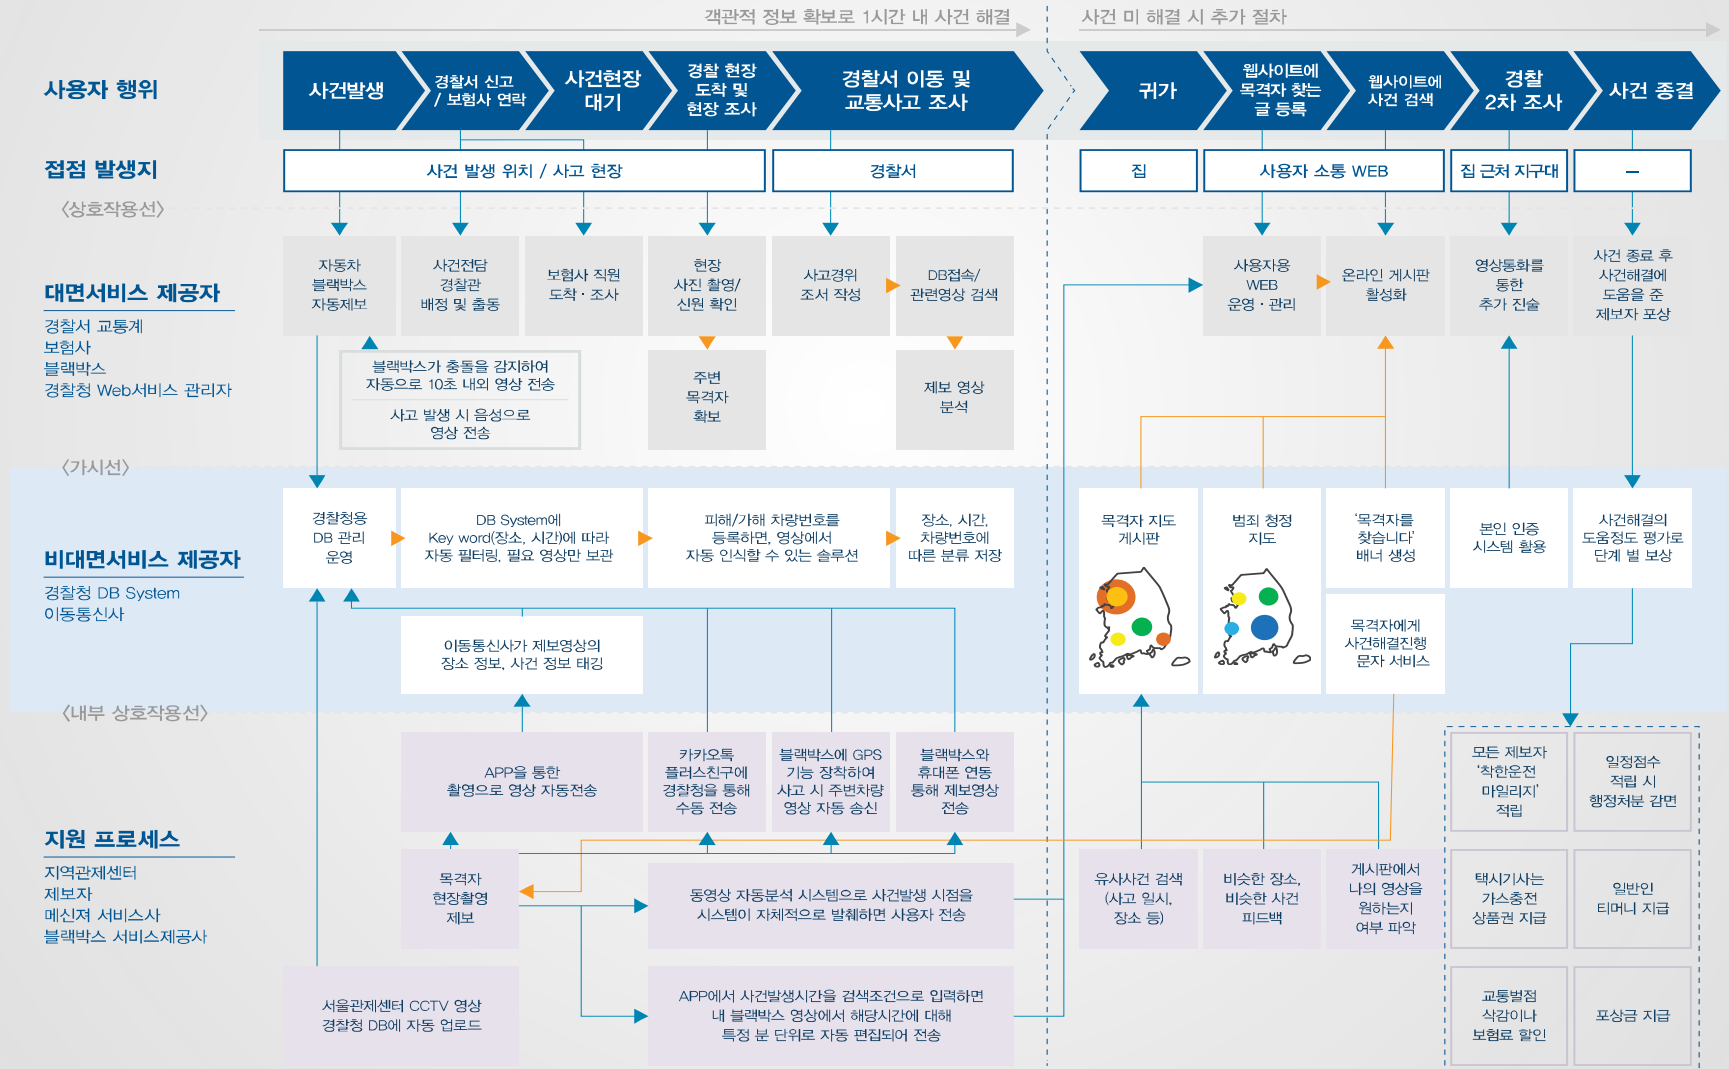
객관적 정보 확보로 1시간 내 사건 해결

사건 미 해결 시 추가 절차

사용자 행위

사건발생

경찰서 신고 / 보험사 연락

사건현장 대기

경찰 현장 도착 및 현장 조사

경찰서 이동 및 교통사고 조사

귀가

웹사이트에 목격자 찾는 글 등록

웹사이트에 사건 검색

경찰 2차 조사

사건 종결

접점 발생지

〈상호작용선〉

사건 발생 위치 / 사고 현장

경찰서

집

사용자 소통 WEB

집 근처 지구대

–

대면서비스 제공자

경찰서 교통계
보험사
블랙박스
경찰청 Web서비스 관리자

자동차 블랙박스 자동제보

사건전담 경찰관 배정 및 출동

보험사 직원 도착 · 조사

현장 사진 촬영/ 신원 확인

사고경위 조서 작성

DB접속/ 관련영상 검색

사용자용 WEB 운영 · 관리

온라인 게시판 활성화

영상통화를 통한 추가 진술

사건 종료 후 사건해결에 도움을 준 제보자 포상

블랙박스가 충돌을 감지하여 자동으로 10초 내외 영상 전송

사고 발생 시 음성으로 영상 전송

주변 목격자 확보

제보 영상 분석

〈가시선〉

비대면서비스 제공자

경찰청 DB System
이동통신사

경찰청용 DB 관리 운영

DB System에 Key word(장소, 시간)에 따라 자동 필터링, 필요 영상만 보관

피해/가해 차량번호를 등록하면, 영상에서 자동 인식할 수 있는 솔루션

장소, 시간, 차량번호에 따른 분류 저장

목격자 지도 게시판

범죄 청정 지도

'목격자를 찾습니다' 배너 생성

본인 인증 시스템 활용

사건해결의 도움정도 평가로 단계 별 보상

이동통신사가 제보영상의 장소 정보, 사건 정보 태깅

목격자에게 사건해결진행 문자 서비스

〈내부 상호작용선〉

지원 프로세스

지역관제센터
제보자
메신저 서비스사
블랙박스 서비스제공사

APP을 통한 촬영으로 영상 자동전송

카카오톡 플러스친구에 경찰청을 통해 수동 전송

블랙박스에 GPS 기능 장착하여 사고 시 주변차량 영상 자동 송신

블랙박스와 휴대폰 연동 통해 제보영상 전송

목격자 현장촬영 제보

동영상 자동분석 시스템으로 사건발생 시점을 시스템이 자체적으로 발췌하면 사용자 전송

서울관제센터 CCTV 영상 경찰청 DB에 자동 업로드

APP에서 사건발생시간을 검색조건으로 입력하면 내 블랙박스 영상에서 해당시간에 대해 특정 분 단위로 자동 편집되어 전송

유사사건 검색 (사고 일시, 장소 등)

비슷한 장소, 비슷한 사건 피드백

게시판에서 나의 영상을 원하는지 여부 파악

모든 제보자 '착한운전 마일리지' 적립

일정점수 적립 시 행정처분 감면

택시기사는 가스충전 상품권 지급

일반인 티머니 지급

교통벌점 삭감이나 보험료 할인

포상금 지급